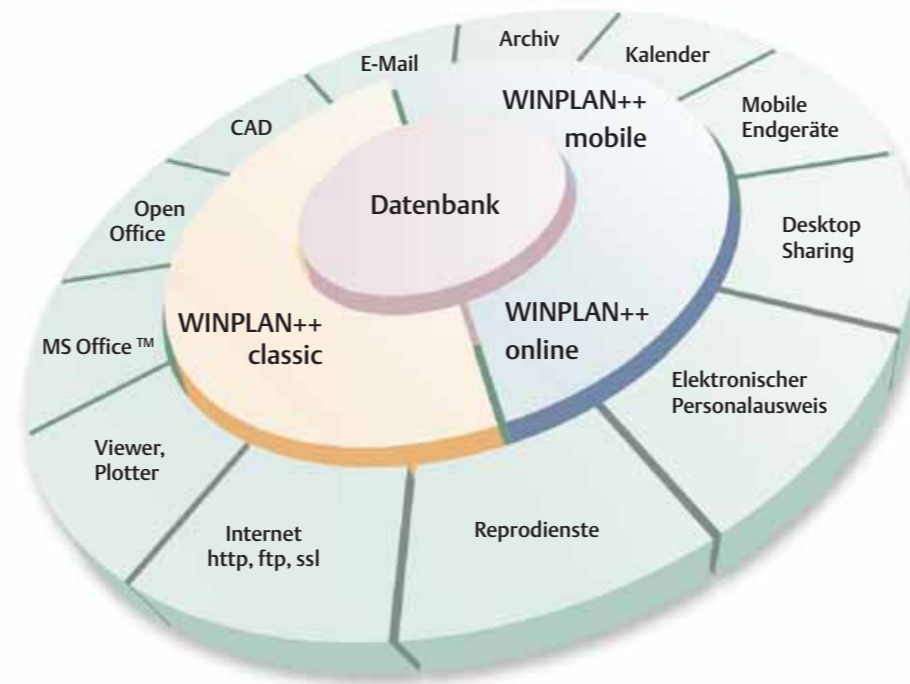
Archiv

Kalender

E-Mail

WINPLAN++ mobile

Mobile Endgeräte

CAD

Datenbank

Desktop Sharing

Open Office

WINPLAN++ online

WINPLAN++ classic

MS Office ™

Elektronischer Personalausweis

Viewer, Plotter

Internet http, ftp, ssl

Reprodienste